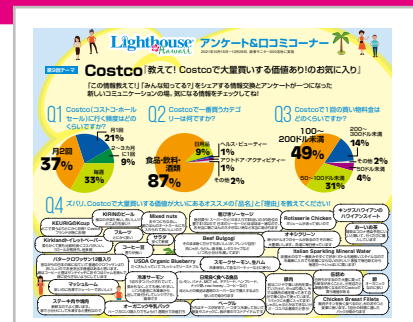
Lighthouse Hawaii アンケート&口コミコーナー

第5回テーマ Costco「教えて！Costcoで大量買いする価値あり！お気に入り」

「この情報教えて！」「みんな知ってる？」をシェアする情報交換とアンケートが一つになった新しいコミュニケーションの場。気になる情報をチェックしてね！

Q1 Costco（コストコ・ホールセール）に行く頻度はどのくらいですか？

月1回 21%
2〜3カ月に1回 9%
月2回 37%
毎週 33%

Q2 Costcoで一番買うカテゴリーは何ですか？

日用品 9%
ヘルス・ビューティー 1%
アウトドア・アクティビティー 1%
その他 2%
食品・飲料・酒類 87%

Q3 Costcoで1回の買い物料金はどのくらいですか？

100〜200ドル未満 49%
200〜300ドル未満 14%
その他 2%
500ドル未満 4%
50〜100ドル未満 31%

Q4 ズバリ、Costcoで大量買いする価値があいちおススメの「品名」と「理由」を教えてください！

KIRINのビール
KEURIGのKcup
Kirklandのイレットペーパー
Mixed nuts
フルーツ
コーヒー豆
パターソロワッサン
USDA Organic Blueberry
マッシュルーム
ステーキ肉や焼肉
牛ひき肉
Beef Bulgogi
オーガニック卵
Rotisserie Chicken
オキシクリーン
Italian Sparkling Mineral Water
Chicken Breast Fillets
★コナ&ハワイアンのハワイアンスイート
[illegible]